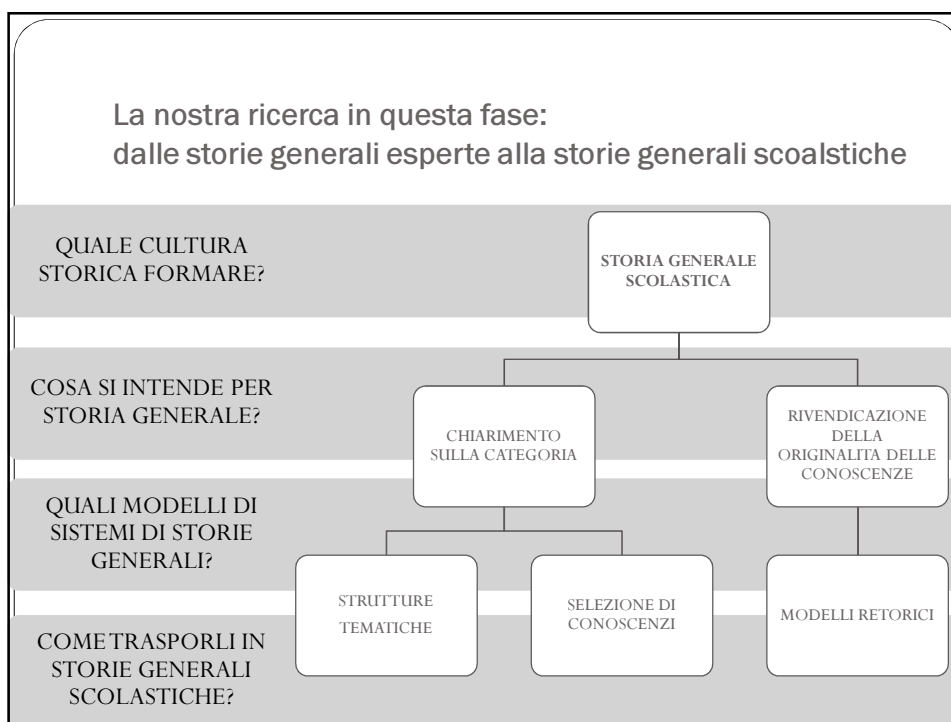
La nostra ricerca in questa fase:
dalle storie generali esperte alla storie generali scoalstiche

QUALE CULTURA STORICA FORMARE?

STORIA GENERALE SCOLASTICA

COSA SI INTENDE PER STORIA GENERALE?

CHIARIMENTO SULLA CATEGORIA

RIVENDICAZIONE DELLA ORIGINALITA DELLE CONOSCENZE

QUALI MODELLI DI SISTEMI DI STORIE GENERALI?

STRUTTURE TEMATICHE

SELEZIONE DI CONOSCENZI

MODELLI RETORICI

COME TRASPORLI IN STORIE GENERALI SCOLASTICHE?